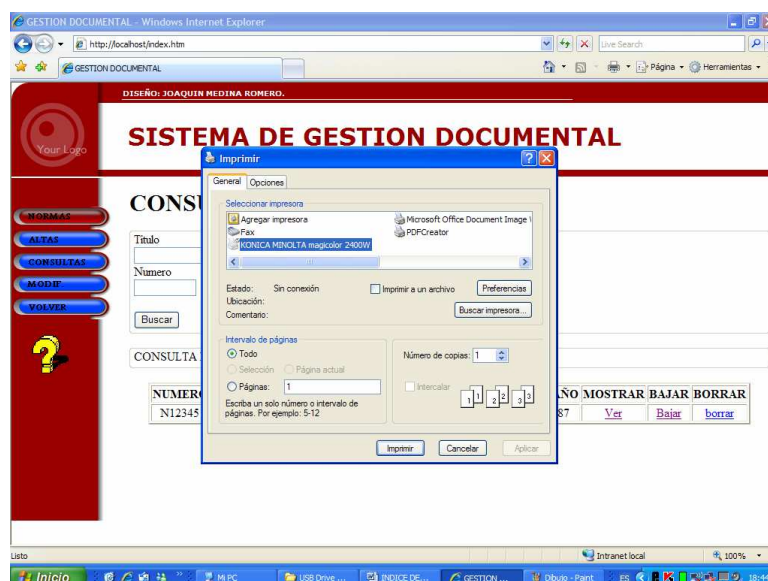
GESTION DOCUMENTAL - Windows Internet Explorer

http://localhost/index.htm

Live Search

GESTION DOCUMENTAL

Página Herramientas

DISEÑO: JOAQUIN MEDINA ROMERO.

Your Logo

SISTEMA DE GESTION DOCUMENTAL

NORMAS
ALTAS
CONSULTAS
MODIF
VOLVER

CONSU

Título

Numero

Buscar

CONSULTA

| NUMER | | AÑO | MOSTRAR | BAJAR | BORRAR |
|---|---|---|---|---|---|
| N12345 | | 87 | Ver | Bajar | borrar |

Imprimir

General Opciones

Seleccionar impresora

Agregar impresora
Fax
KONICA MINOLTA magicolor 2400W
Microsoft Office Document Image \
PDFCreator

Estado: Sin conexión
Ubicación:
Comentario:

Imprimir a un archivo
Preferencias
Buscar impresora...

Intervalo de páginas
Todo
Selección
Página actual
Páginas: 1
Escriba un solo número o intervalo de páginas. Por ejemplo: 5-12

Número de copias: 1
Intercalar
1 1 2 2 3 3

Imprimir Cancelar Aplicar

Listo
Intranet local
100%

Inicio
Mi PC
USB Drive ...
INDICE DE...
GESTION ...
Dibujo - Paint
ES
18:4